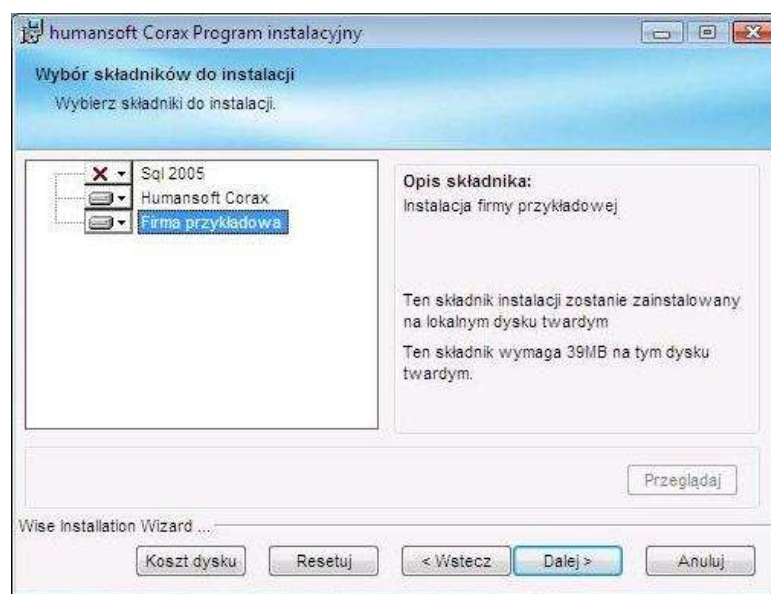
humansoft Corax Program instalacyjny

Wybór składników do instalacji

Wybierz składniki do instalacji.

Sql 2005
Humansoft Corax
Firma przykładowa

Opis składnika:
Instalacja firmy przykładowej

Ten składnik instalacji zostanie zainstalowany na lokalnym dysku twardym

Ten składnik wymaga 39MB na tym dysku twardym.

Przeglądaj

Wise Installation Wizard ...

Koszt dysku | Resetuj | < Wstecz | Dalej > | Anuluj